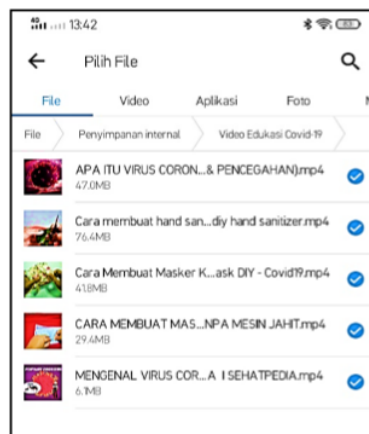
4G 13:42

Pilih File

File Video Aplikasi Foto M

File Penyimpanan internal Video Edukasi Covid-19

APA ITU VIRUS CORON...& PENCEGAHAN).mp4
47.0MB

Cara membuat hand san...diy hand sanitizer.mp4
76.4MB

Cara Membuat Masker K...ask DIY - Covid19.mp4
41.8MB

CARA MEMBUAT MAS...NPA MESIN JAHIT.mp4
29.4MB

MENGENAL VIRUS COR...A I SEHATPEDIA.mp4
6.1MB